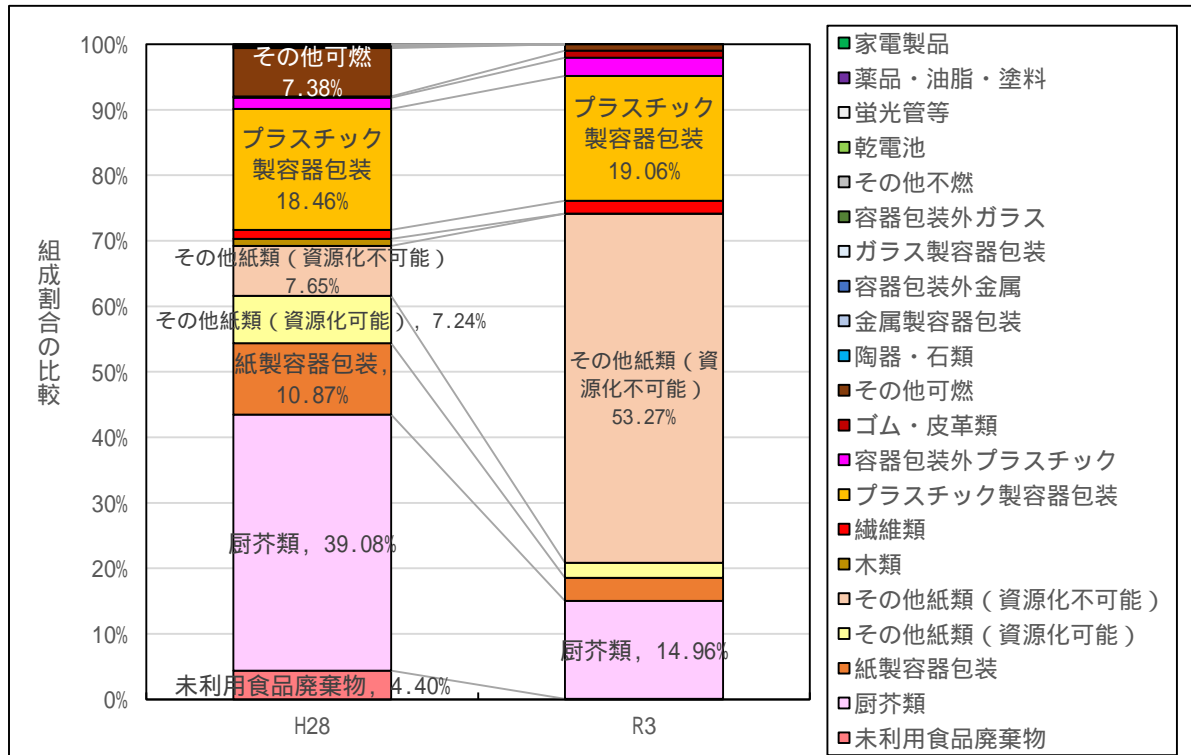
100%
90%
80%
70%
60%
50%
40%
30%
20%
10%
0%

組成割合の比較

その他可燃
7.38%

プラスチック製容器包装
18.46%

その他紙類（資源化不可能）
7.65%

その他紙類（資源化可能），7.24%

紙製容器包装，
10.87%

厨芥類，39.08%

未利用食品廃棄物，4.40%

プラスチック製容器包装
19.06%

その他紙類（資源化不可能）
53.27%

厨芥類，14.96%

H28
R3

家電製品
薬品・油脂・塗料
蛍光管等
乾電池
その他不燃
容器包装外ガラス
ガラス製容器包装
容器包装外金属
金属製容器包装
陶器・石類
その他可燃
ゴム・皮革類
容器包装外プラスチック
プラスチック製容器包装
繊維類
木類
その他紙類（資源化不可能）
その他紙類（資源化可能）
紙製容器包装
厨芥類
未利用食品廃棄物